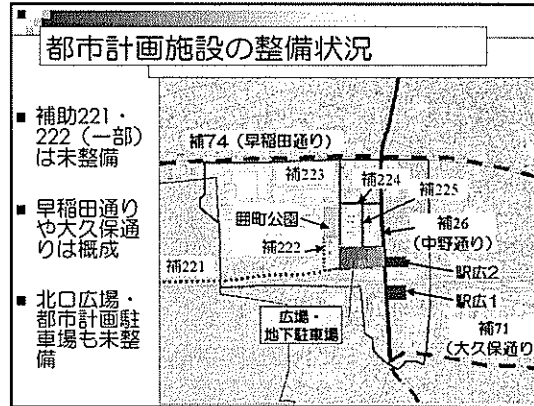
都市計画施設の整備状況

■ 補助221・222（一部）は未整備

■ 早稲田通りや大久保通りは概成

■ 北口広場・都市計画駐車場も未整備

補74（早稲田通り）
補223
補224
補225
囲町公園
補26
（中野通り）
補222
補221
駅広2
駅広1
広場・
地下駐車場
補71
（大久保通り）